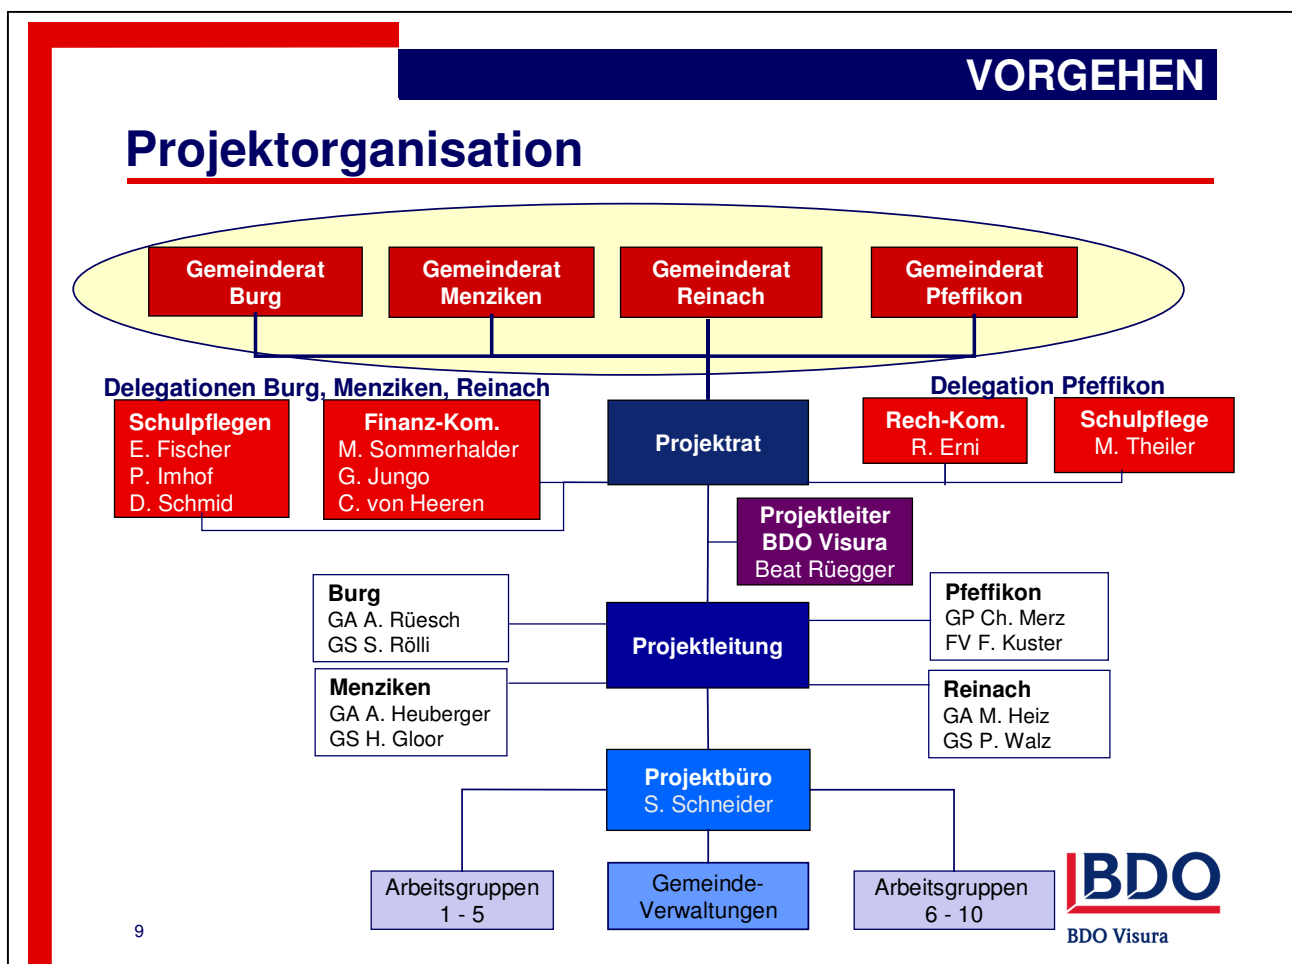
VORGEHEN

Projektorganisation

Gemeinderat Burg

Gemeinderat Menziken

Gemeinderat Reinach

Gemeinderat Pfeffikon

Delegationen Burg, Menziken, Reinach

Delegation Pfeffikon

Schulpflegen
E. Fischer
P. Imhof
D. Schmid

Finanz-Kom.
M. Sommerhalder
G. Jungo
C. von Heeren

Projektrat

Rech-Kom.
R. Erni

Schulpflege
M. Theiler

Projektleiter
BDO Visura
Beat Rüegger

Burg
GA A. Rüesch
GS S. Rölli

Projektleitung

Pfeffikon
GP Ch. Merz
FV F. Kuster

Menziken
GA A. Heuberger
GS H. Gloor

Reinach
GA M. Heiz
GS P. Walz

Projektbüro
S. Schneider

Arbeitsgruppen
1 - 5

Gemeinde-
Verwaltungen

Arbeitsgruppen
6 - 10

9

BDO

BDO Visura